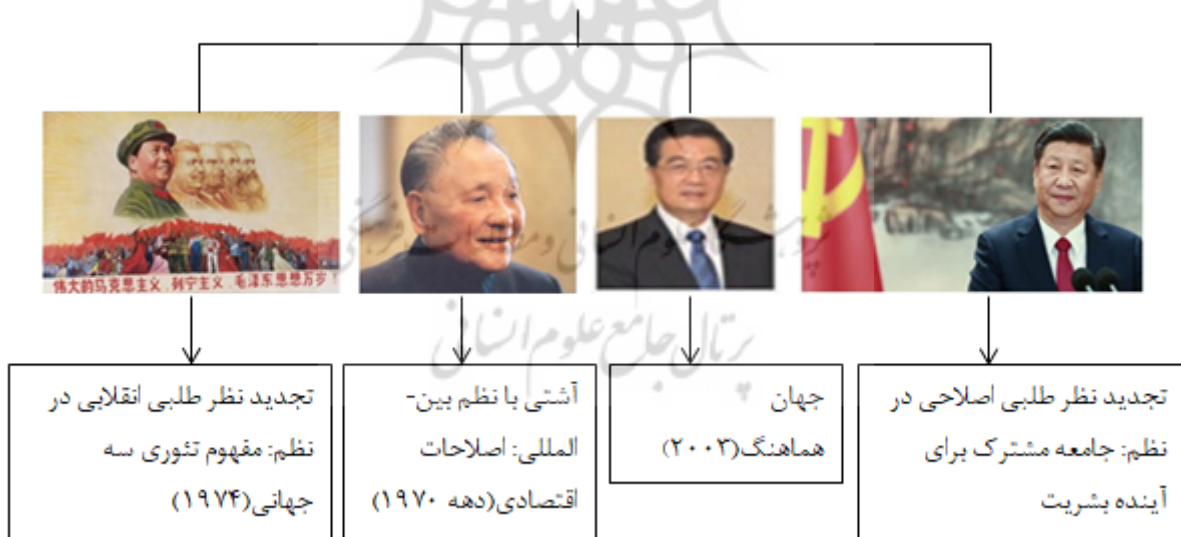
伟大的马克思主义、列宁主义、毛泽东思想万岁！

تجدید نظر طلبی انقلابی در نظم: مفهوم تئوری سه جهانی(۱۹۷۴)

آشتی با نظم بین-المللی: اصلاحات اقتصادی(دهه ۱۹۷۰)

جهان هماهنگ(۲۰۰۳)

تجدید نظر طلبی اصلاحی در نظم: جامعه مشترک برای آینده بشریت

پژوهشگاه علوم انسانی و مطالعات فرهنگی
پرتال جامع علوم انسانی